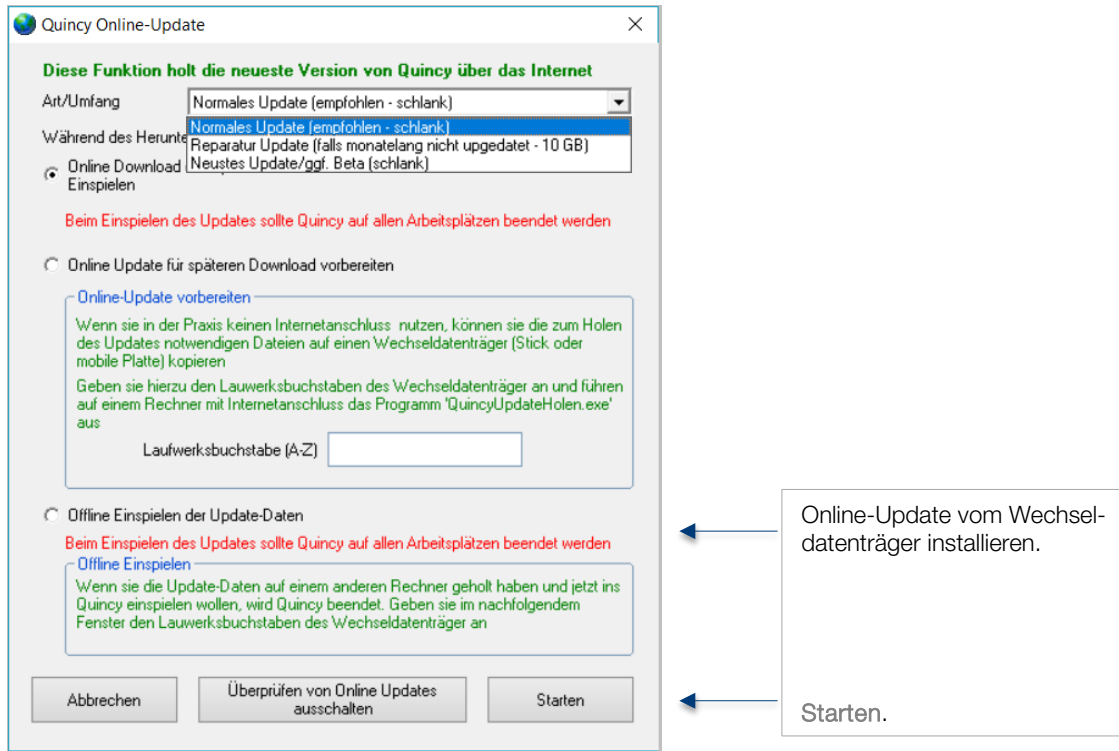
Quincy Online-Update

Diese Funktion holt die neueste Version von Quincy über das Internet

Art/Umfang
Normales Update (empfohlen - schlank)
Normales Update (empfohlen - schlank)
Reparatur Update (falls monatelang nicht upgedatet - 10 GB)
Neustes Update/ggf. Beta (schlank)

Während des Herunte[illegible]

Online Download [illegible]
Einspielen

Beim Einspielen des Updates sollte Quincy auf allen Arbeitsplätzen beendet werden

Online Update für späteren Download vorbereiten

Online-Update vorbereiten
Wenn sie in der Praxis keinen Internetanschluss nutzen, können sie die zum Holen des Updates notwendigen Dateien auf einen Wechseldatenträger (Stick oder mobile Platte) kopieren
Geben sie hierzu den Lauwerksbuchstaben des Wechseldatenträger an und führen auf einem Rechner mit Internetanschluss das Programm 'QuincyUpdateHolen.exe' aus

Laufwerksbuchstabe (A-Z)

Offline Einspielen der Update-Daten
Beim Einspielen des Updates sollte Quincy auf allen Arbeitsplätzen beendet werden
Offline Einspielen
Wenn sie die Update-Daten auf einem anderen Rechner geholt haben und jetzt ins Quincy einspielen wollen, wird Quincy beendet. Geben sie im nachfolgendem Fenster den Lauwerksbuchstaben des Wechseldatenträger an

Abbrechen
Überprüfen von Online Updates ausschalten
Starten

Online-Update vom Wechseldatenträger installieren.

Starten.